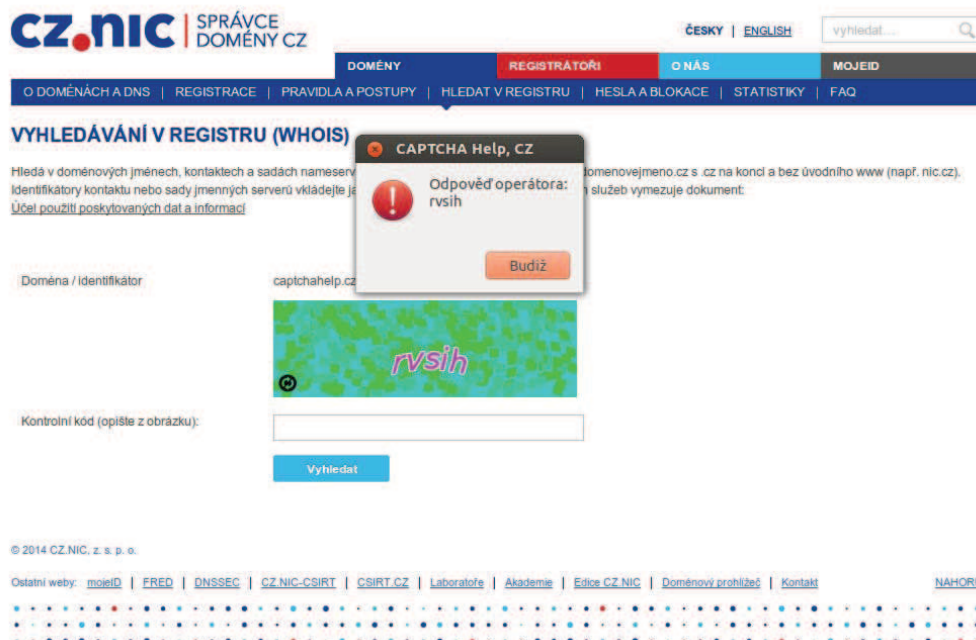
CZ.NIC | SPRÁVCE DOMÉNY CZ

ČESKY | ENGLISH

vyhledat...

DOMÉNY
REGISTRÁTOŘI
O NÁS
MOJEID

O DOMÉNÁCH A DNS | REGISTRACE | PRAVIDLA A POSTUPY | HLEDAT V REGISTRU | HESLA A BLOKACE | STATISTIKY | FAQ

VYHLEDÁVÁNÍ V REGISTRU (WHOIS)

Hledá v doménových jménech, kontaktech a sadách nameserv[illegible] domenovejmeno.cz s .cz na konci a bez úvodního www (např. nic.cz). Identifikátory kontaktu nebo sady jmenných serverů vkládejte ja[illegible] služeb vymezuje dokument:
Účel použití poskytovaných dat a informací

CAPTCHA Help, CZ

Odpověď operátora:
rvsih

Budiž

Doména / identifikátor
captchahelp.cz

rvsih

Kontrolní kód (opište z obrázku):

Vyhledat

© 2014 CZ.NIC, z. s. p. o.

Ostatní weby: mojeID | FRED | DNSSEC | CZ.NIC-CSIRT | CSIRT.CZ | Laboratoře | Akademie | Edice CZ.NIC | Doménový prohlížeč | Kontakt
NAHORU